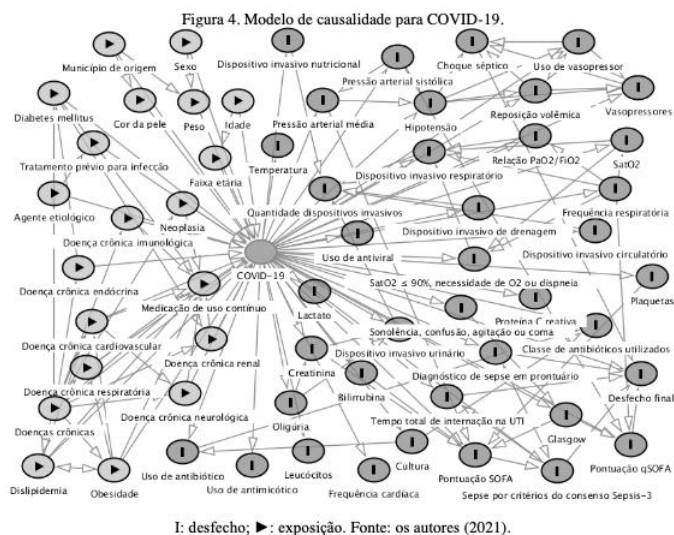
Figura 4. Modelo de causalidade para COVID-19.

Município de origem
Sexo
Dispositivo invasivo nutricional
Choque séptico
Uso de vasopressor
Pressão arterial sistólica
Vasopressores
Diabetes mellitus
Cor da pele
Peso
Idade
Pressão arterial média
Hipotensão
Reposição volêmica
Tratamento prévio para infecção
Faixa etária
Temperatura
Relação PaO2/FiO2
SatO2
Dispositivo invasivo respiratório
Agente etiológico
Neoplasia
Quantidade dispositivos invasivos
Frequência respiratória
Doença crônica imunológica
Dispositivo invasivo de drenagem
COVID-19
Uso de antiviral
Dispositivo invasivo circulatório
Doença crônica endócrina
SatO2 ≤ 90%, necessidade de O2 ou dispneia
Plaquetas
Medicação de uso contínuo
Lactato
Proteína C reativa
Doença crônica cardiovascular
Sonolência, confusão, agitação ou coma
Doença crônica renal
Dispositivo invasivo urinário
Classe de antibióticos utilizados
Creatinina
Diagnóstico de sepse em prontuário
Doença crônica respiratória
Bilirrubina
Desfecho final
Doença crônica neurológica
Tempo total de internação na UTI
Doenças crônicas
Oligúria
Glasgow
Dislipidemia
Obesidade
Uso de antibiótico
Leucócitos
Cultura
Pontuação SOFA
Pontuação qSOFA
Uso de antimicótico
Frequência cardíaca
Sepse por critérios do consenso Sepsis-3

I: desfecho; ►: exposição. Fonte: os autores (2021).